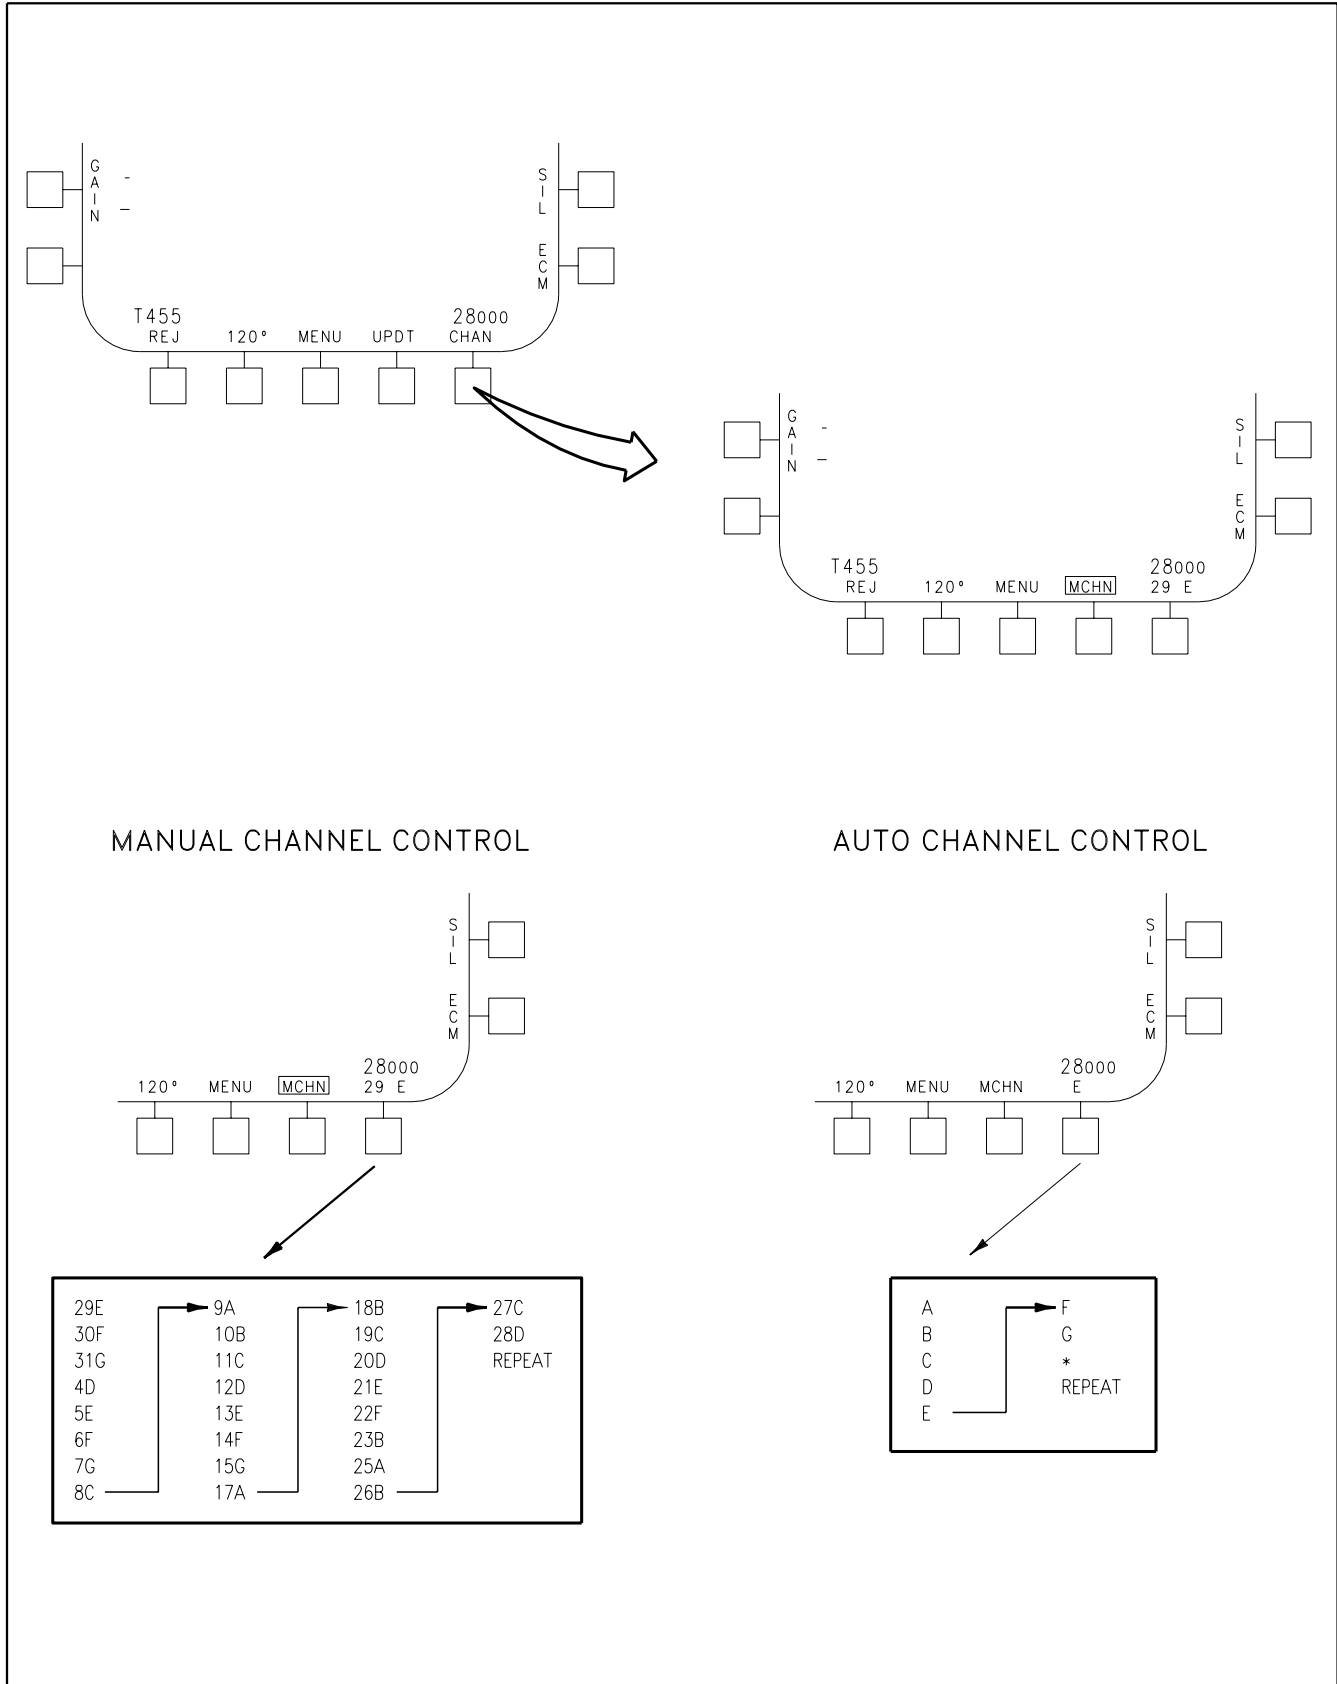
GAIN
-
_

SIL

ECM

T455
REJ

120°

MENU

UPDT

28000
CHAN

GAIN
-
_

SIL

ECM

T455
REJ

120°

MENU

MCHN

28000
29 E

MANUAL CHANNEL CONTROL

AUTO CHANNEL CONTROL

SIL

ECM

120°

MENU

MCHN

28000
29 E

SIL

ECM

120°

MENU

MCHN

28000
E

29E
30F
31G
4D
5E
6F
7G
8C

9A
10B
11C
12D
13E
14F
15G
17A

18B
19C
20D
21E
22F
23B
25A
26B

27C
28D
REPEAT

A
B
C
D
E

F
G
*
REPEAT